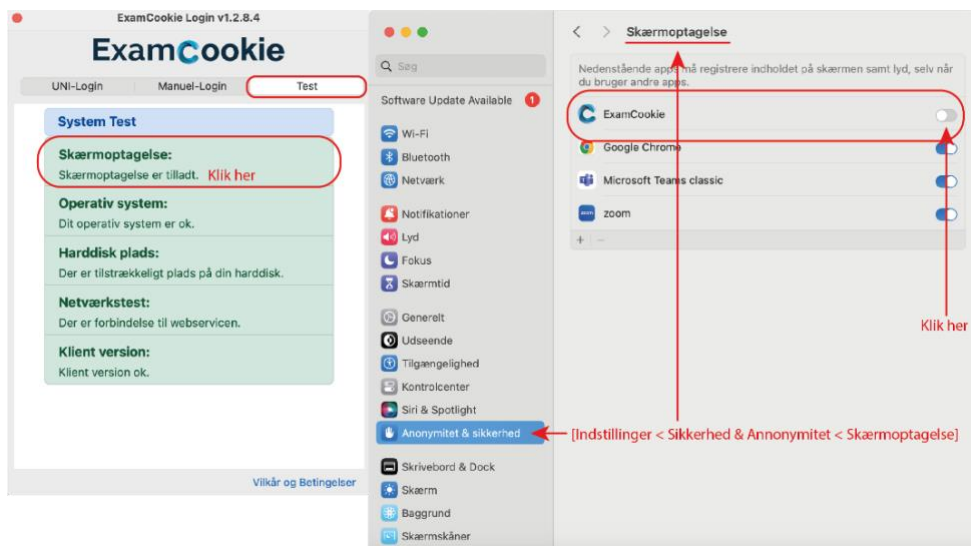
ExamCookie Login v1.2.8.4

ExamCookie

UNI-Login
Manuel-Login
Test

System Test

Skærmoptagelse:
Skærmoptagelse er tilladt. Klik her

Operativ system:
Dit operativ system er ok.

Harddisk plads:
Der er tilstrækkeligt plads på din harddisk.

Netværkstest:
Der er forbindelse til webservicen.

Klient version:
Klient version ok.

Vilkår og Betingelser

Søg

Software Update Available 1

Wi-Fi
Bluetooth
Netværk

Notifikationer
Lyd
Fokus
Skærmtid

Generelt
Udseende
Tilgængelighed
Kontrolcenter
Siri & Spotlight
Anonymitet & sikkerhed

Skrivebord & Dock
Skærm
Baggrund
Skærmskåner

Skærmoptagelse

Nedenstående apps må registrere indholdet på skærmen samt lyd, selv når du bruger andre apps.

ExamCookie
Google Chrome
Microsoft Teams classic
zoom

+ −

Klik her

[Indstillinger < Sikkerhed & Annonymitet < Skærmoptagelse]